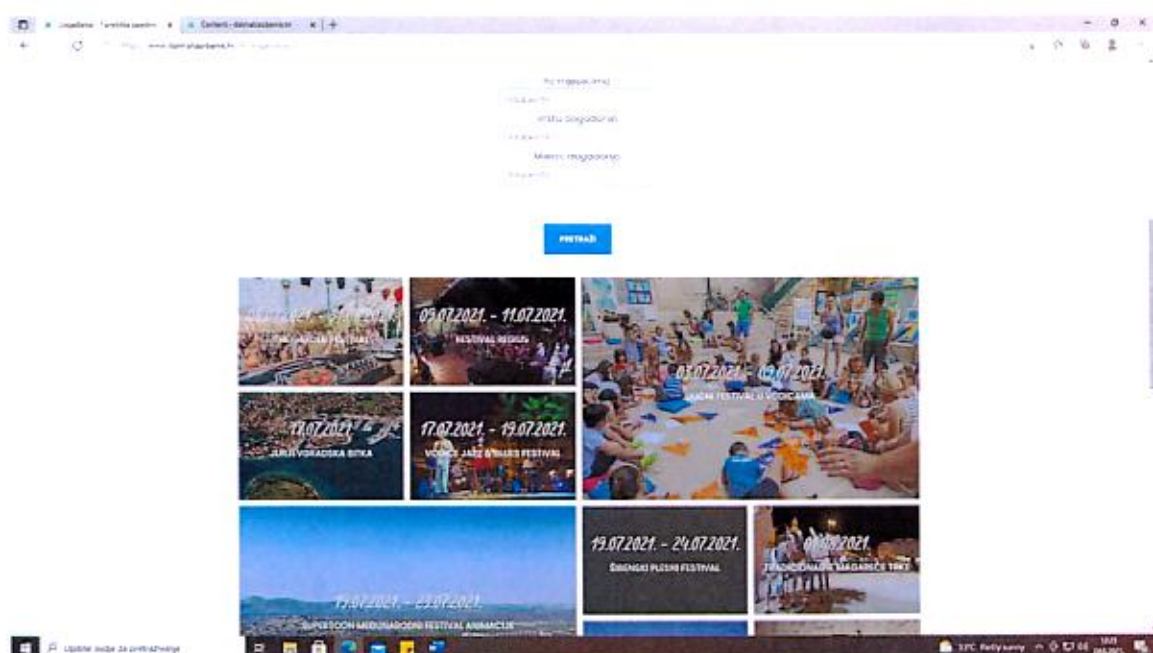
Događanja · Turistička zajednica | Content - dalmatiasibenik | +

PRETRAŽI

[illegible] 2021. - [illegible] 2021.
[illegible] FESTIVAL

09.07.2021. - 11.07.2021.
FESTIVAL REGIUS

03.07.2021. - 03.07.2021.
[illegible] FESTIVAL U VODICAMA

17.07.2021.
JEZERSKA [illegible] BITKA

17.07.2021. - 19.07.2021.
VODICE JAZZ & BLUES FESTIVAL

19.07.2021. - 24.07.2021.
ŠIBENSKI PLESNI FESTIVAL

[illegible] 2021.
TRADICIONALNE MAGAREĆE TRKE

19.07.2021. - 23.07.2021.
SUPERTOON MEĐUNARODNI FESTIVAL ANIMACIJE

Upišite ovdje za pretraživanje

33°C Partly sunny